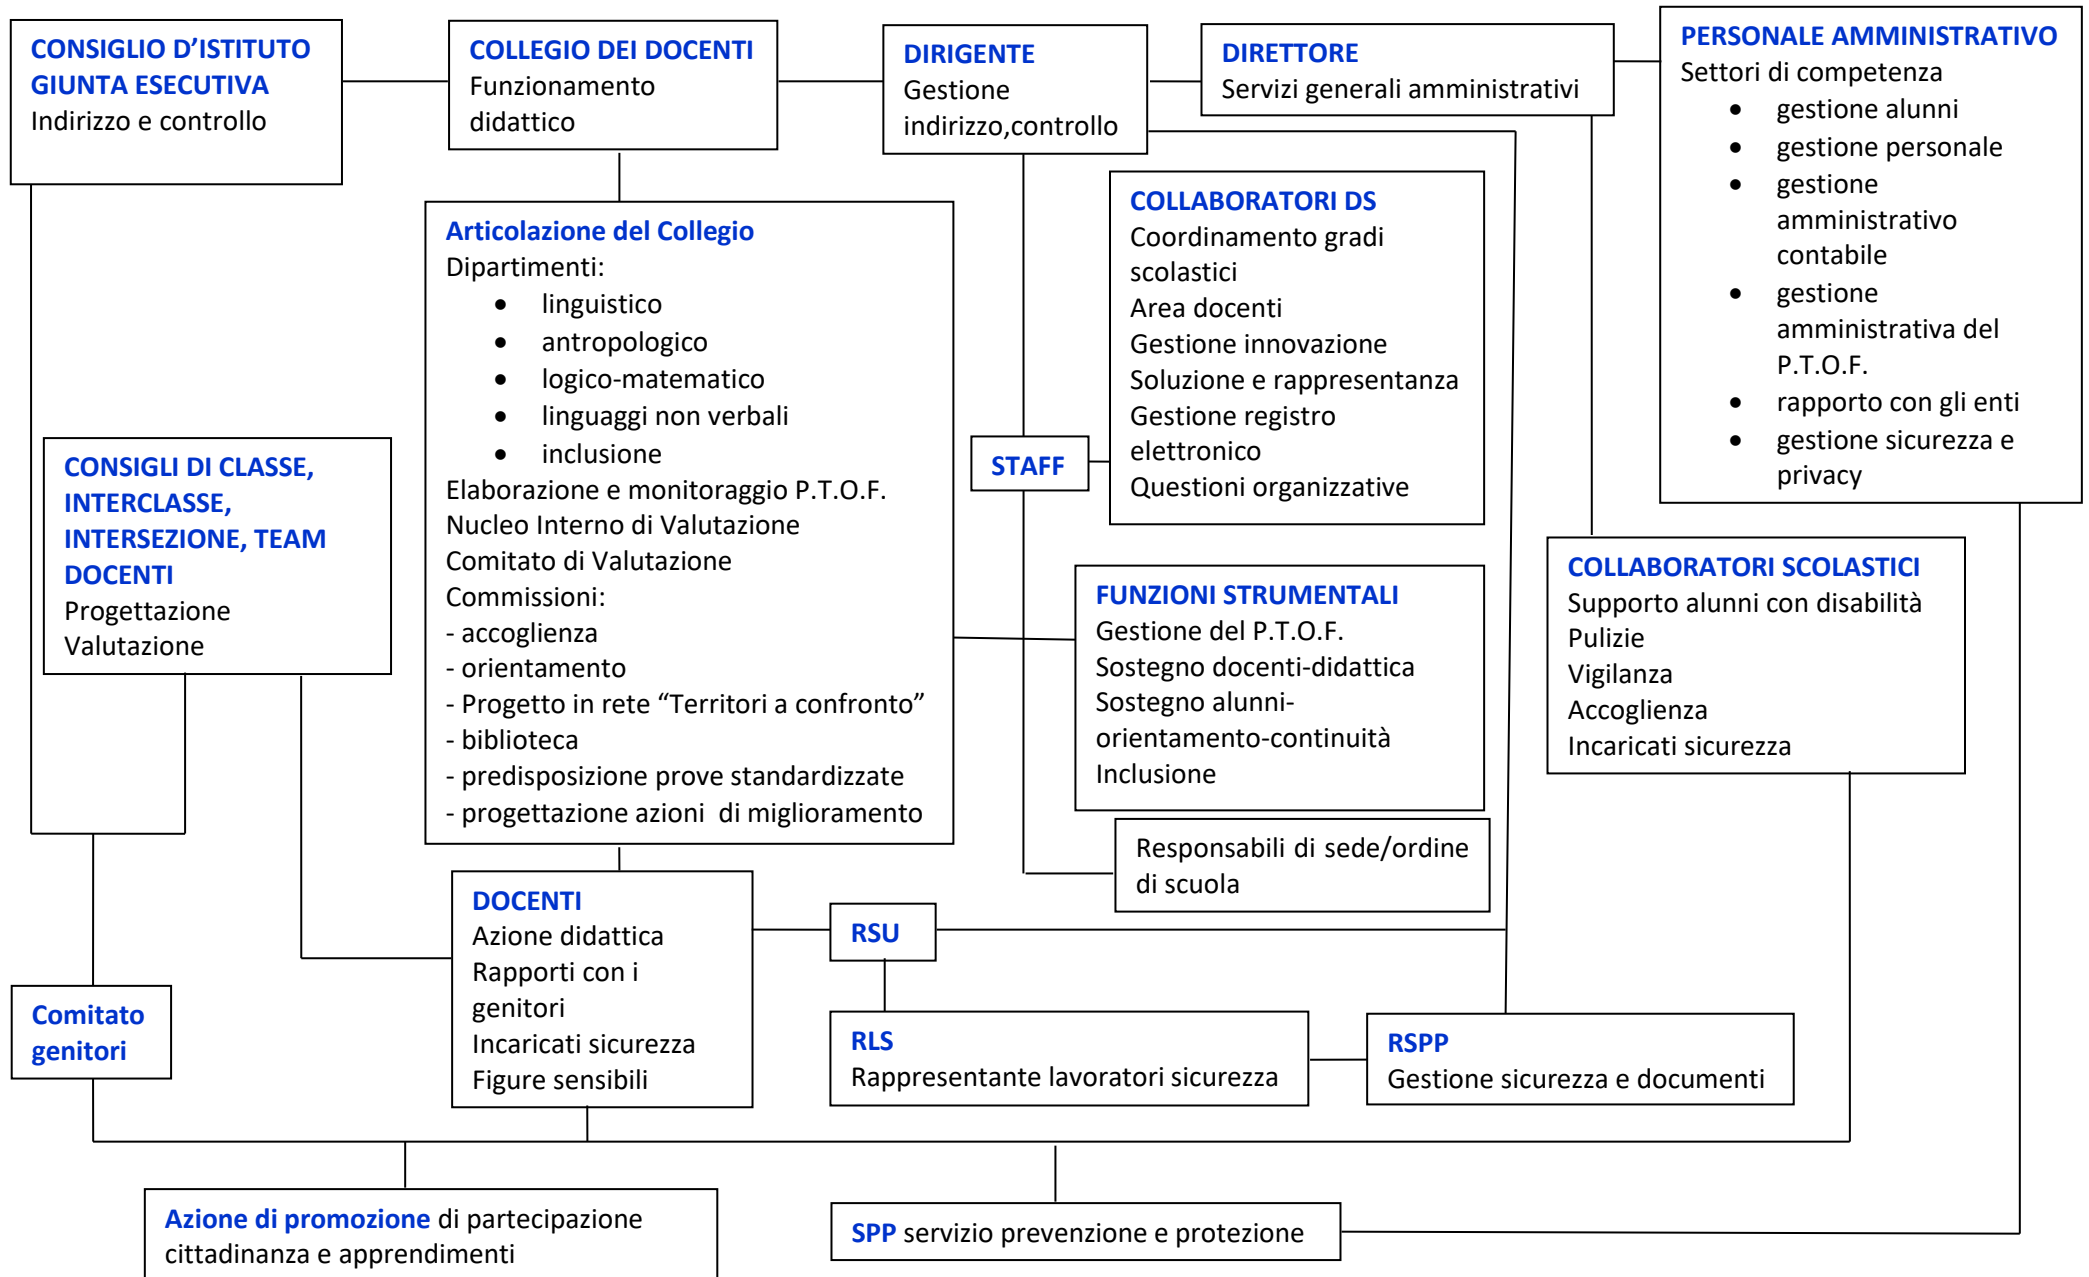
CONSIGLIO D'ISTITUTO
GIUNTA ESECUTIVA
Indirizzo e controllo

COLLEGIO DEI DOCENTI
Funzionamento didattico

DIRIGENTE
Gestione indirizzo,controllo

DIRETTORE
Servizi generali amministrativi

PERSONALE AMMINISTRATIVO
Settori di competenza
- gestione alunni
- gestione personale
- gestione amministrativo contabile
- gestione amministrativa del P.T.O.F.
- rapporto con gli enti
- gestione sicurezza e privacy

Articolazione del Collegio
Dipartimenti:
- linguistico
- antropologico
- logico-matematico
- linguaggi non verbali
- inclusione
Elaborazione e monitoraggio P.T.O.F.
Nucleo Interno di Valutazione
Comitato di Valutazione
Commissioni:
- accoglienza
- orientamento
- Progetto in rete "Territori a confronto"
- biblioteca
- predisposizione prove standardizzate
- progettazione azioni di miglioramento

COLLABORATORI DS
Coordinamento gradi scolastici
Area docenti
Gestione innovazione
Soluzione e rappresentanza
Gestione registro elettronico
Questioni organizzative

STAFF

CONSIGLI DI CLASSE, INTERCLASSE, INTERSEZIONE, TEAM DOCENTI
Progettazione
Valutazione

COLLABORATORI SCOLASTICI
Supporto alunni con disabilità
Pulizie
Vigilanza
Accoglienza
Incaricati sicurezza

FUNZIONI STRUMENTALI
Gestione del P.T.O.F.
Sostegno docenti-didattica
Sostegno alunni-orientamento-continuità
Inclusione

Responsabili di sede/ordine di scuola

DOCENTI
Azione didattica
Rapporti con i genitori
Incaricati sicurezza
Figure sensibili

RSU

Comitato genitori

RLS
Rappresentante lavoratori sicurezza

RSPP
Gestione sicurezza e documenti

Azione di promozione di partecipazione cittadinanza e apprendimenti

SPP servizio prevenzione e protezione